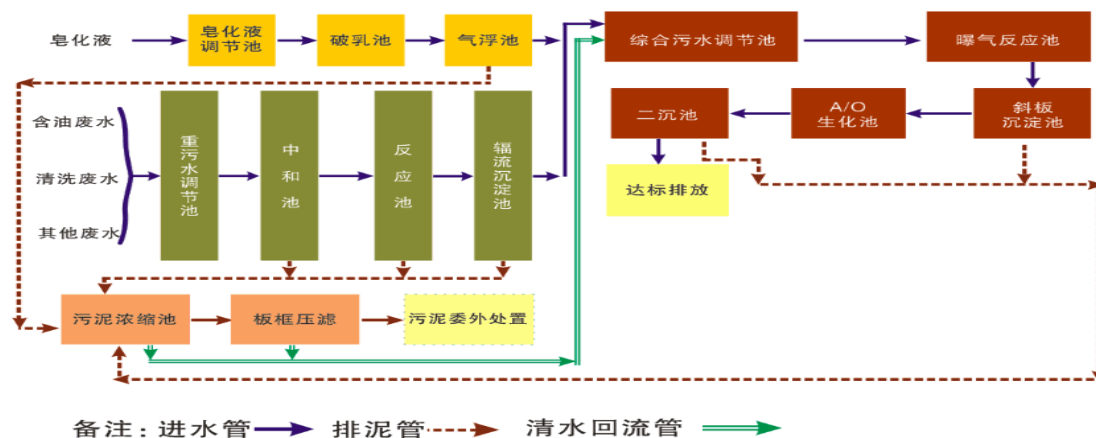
皂化液

皂化液调节池

破乳池

气浮池

综合污水调节池

曝气反应池

含油废水

清洗废水

其他废水

重污水调节池

中和池

反应池

辐流沉淀池

二沉池

A/O 生化池

斜板沉淀池

达标排放

污泥浓缩池

板框压滤

污泥委外处置

备注：进水管 排泥管 清水回流管